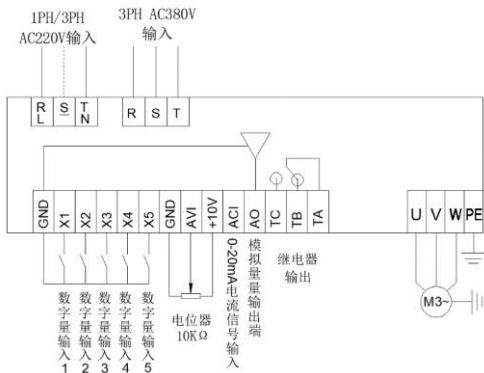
1PH/3PH
AC220V输入

3PH AC380V
输入

R L
S
T N

R
S
T

GND
X1
X2
X3
X4
X5
GND
AVI
+10V
ACI
AO
TC
TB
TA

U
V
W
PE

数字量输入1
数字量输入2
数字量输入3
数字量输入4
数字量输入5

电位器
10KΩ

0-20mA电流信号输入

模拟量量输出端

继电器输出

M3~